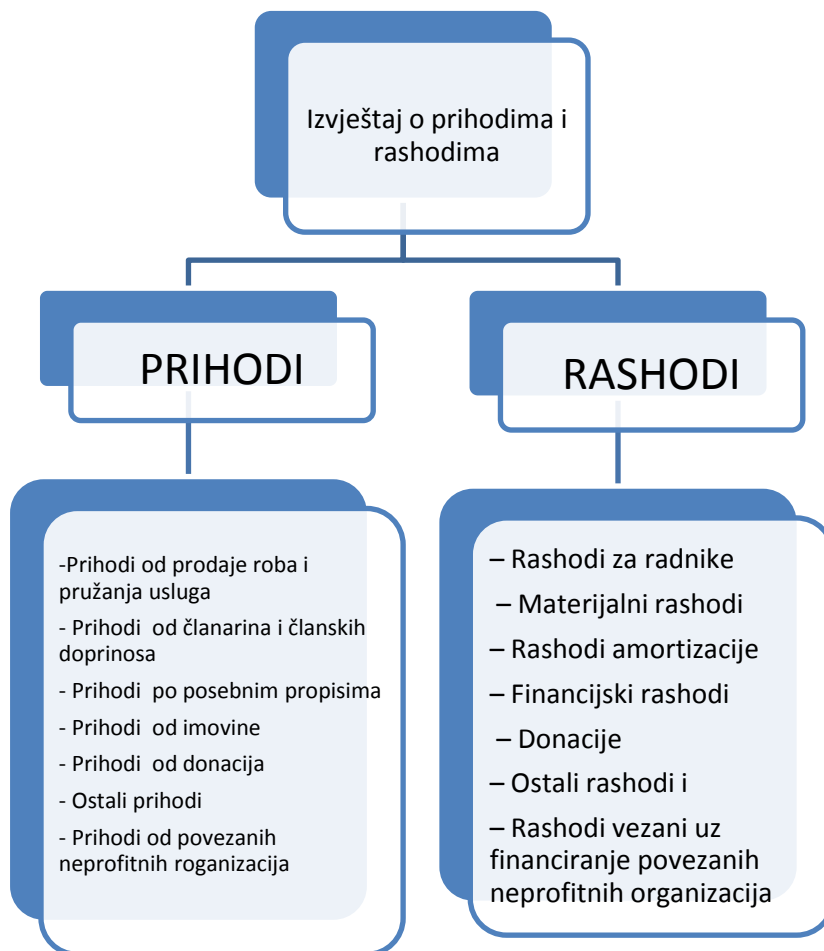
Izvještaj o prihodima i rashodima

PRIHODI

RASHODI

-Prihodi od prodaje roba i pružanja usluga

- Prihodi od članarina i članskih doprinosa

- Prihodi po posebnim propisima

- Prihodi od imovine

- Prihodi od donacija

- Ostali prihodi

- Prihodi od povezanih neprofitnih roganizacija

– Rashodi za radnike

– Materijalni rashodi

– Rashodi amortizacije

– Financijski rashodi

– Donacije

– Ostali rashodi i

– Rashodi vezani uz financiranje povezanih neprofitnih organizacija